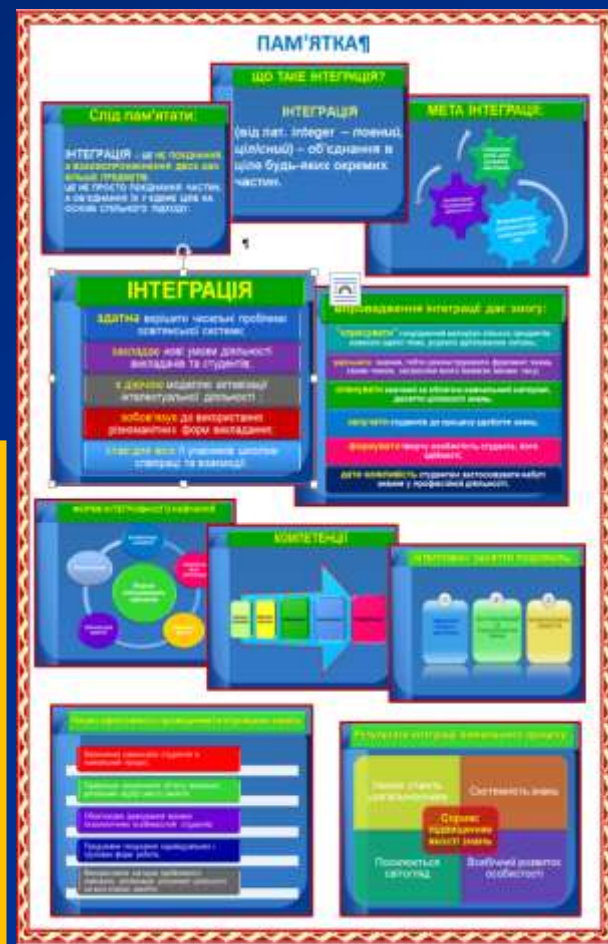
ПАМ'ЯТКА¶

ЩО ТАКЕ ІНТЕГРАЦІЯ?

ІНТЕГРАЦІЯ (від лат. integer – повний, цілісний) – об'єднання в ціле будь-яких окремих частин.

Слід пам'ятати:

ІНТЕГРАЦІЯ – це не поєднання, а взаємопроникнення двох або більше предметів. Це не просто поєднання частин, а об'єднання їх у єдине ціле на основі спільного підходу.

МЕТА ІНТЕГРАЦІЇ:

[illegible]

¶

ІНТЕГРАЦІЯ

здатна вирішити чимало проблем освітньої системи;

закладає нові умови діяльності викладачів та студентів;

є дієвою моделлю активізації інтелектуальної діяльності;

зобов'язує до використання різноманітних форм викладання;

стає для всіх її учасників школою співпраці та взаємодії.

Впровадження інтеграції дає змогу:

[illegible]

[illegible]

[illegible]

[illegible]

формувати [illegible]

дати можливість студентам застосовувати набуті знання у професійній діяльності.

ФОРМИ ІНТЕГРОВАНОГО НАВЧАННЯ

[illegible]

КОМПЕТЕНЦІЇ

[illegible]

ІНТЕГРОВАНІ ЗАНЯТТЯ ПОДІЛЯЮТЬ

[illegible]

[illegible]

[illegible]

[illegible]

Результати інтеграції навчального процесу

Набуте статус досягнень

Системність знань

Сприяє підвищенню якості знань

Поглиблюється світогляд

Всебічний розвиток особистості